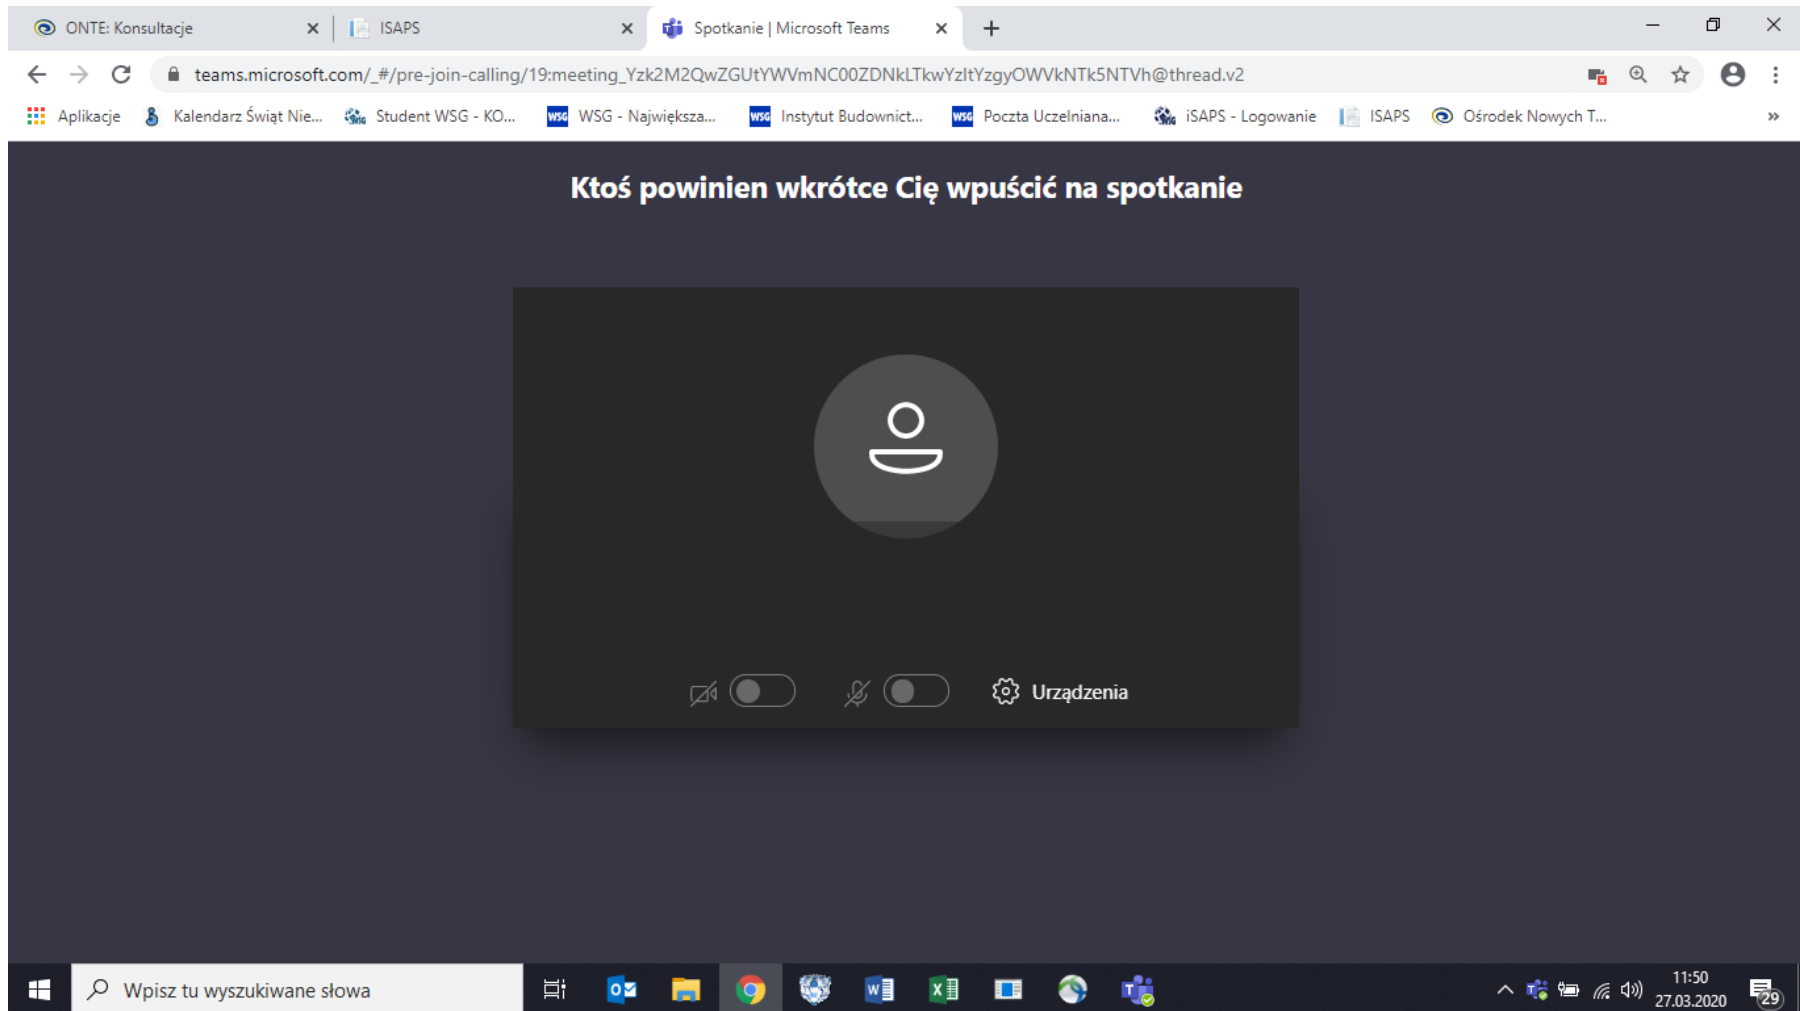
ONTE: Konsultacje
ISAPS
Spotkanie | Microsoft Teams

teams.microsoft.com/_#/pre-join-calling/19:meeting_Yzk2M2QwZGUtYWVmNC00ZDNkLTkwYzltYzgyOWVkNTk5NTVh@thread.v2

Aplikacje
Kalendarz Świąt Nie...
Student WSG - KO...
WSG - Największa...
Instytut Budownict...
Poczta Uczelniana...
iSAPS - Logowanie
ISAPS
Ośrodek Nowych T...

Ktoś powinien wkrótce Cię wpuścić na spotkanie

Urządzenia

Wpisz tu wyszukiwane słowa

11:50
27.03.2020
29